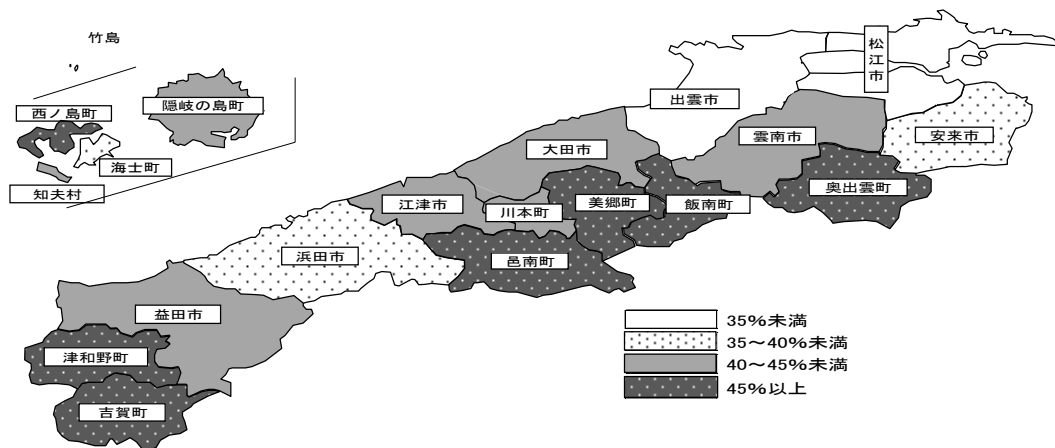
竹島

隠岐の島町

西ノ島町

海士町

知夫村

松江市

出雲市

安来市

雲南市

大田市

奥出雲町

美郷町

飯南町

江津市

川本町

浜田市

邑南町

益田市

津和野町

吉賀町

35%未満
35～40%未満
40～45%未満
45%以上